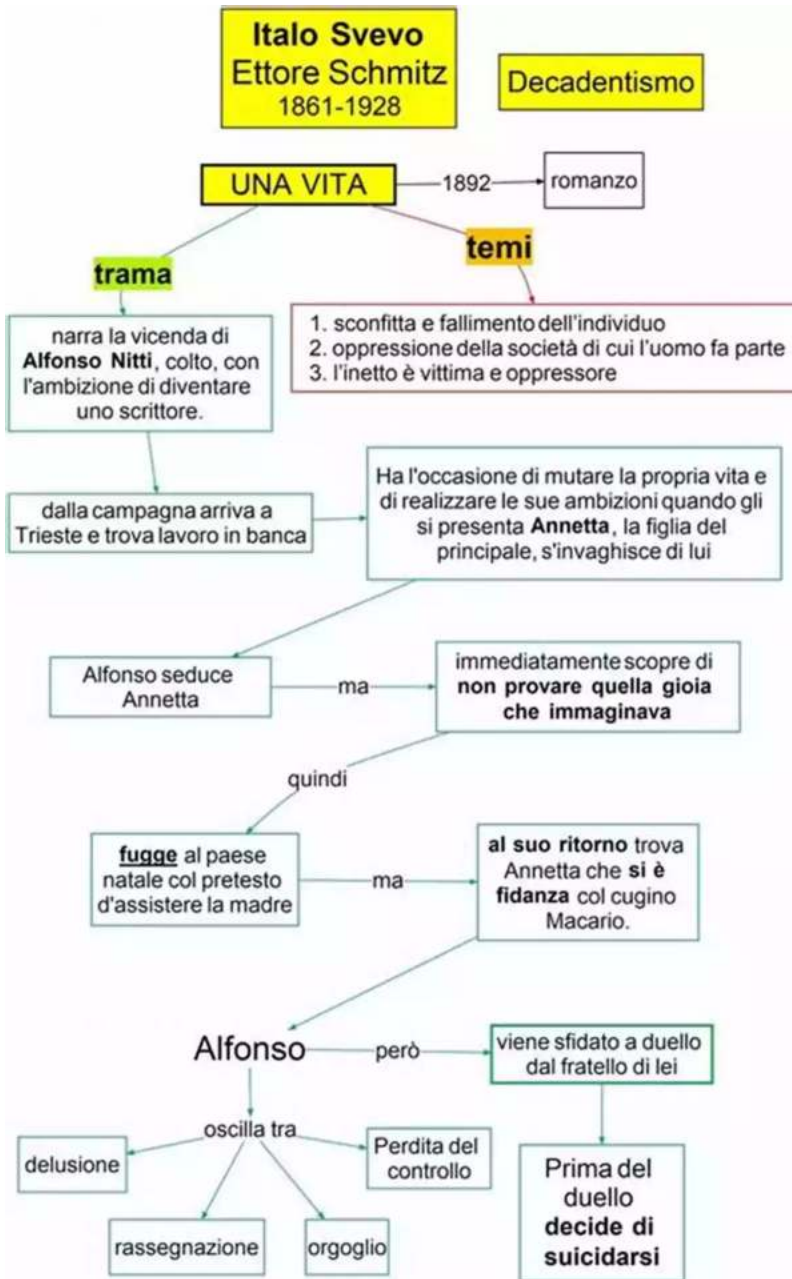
Italo Svevo
Ettore Schmitz
1861-1928

Decadentismo

UNA VITA

1892

romanzo

trama

temi

1. sconfitta e fallimento dell'individuo
2. oppressione della società di cui l'uomo fa parte
3. l'inetto è vittima e oppressore

narra la vicenda di Alfonso Nitti, colto, con l'ambizione di diventare uno scrittore.

dalla campagna arriva a Trieste e trova lavoro in banca

Ha l'occasione di mutare la propria vita e di realizzare le sue ambizioni quando gli si presenta Annetta, la figlia del principale, s'invaghisce di lui

Alfonso seduce Annetta

ma

immediatamente scopre di non provare quella gioia che immaginava

quindi

fugge al paese natale col pretesto d'assistere la madre

ma

al suo ritorno trova Annetta che si è fidanza col cugino Macario.

Alfonso

però

viene sfidato a duello dal fratello di lei

oscilla tra

delusione

Perdita del controllo

rassegnazione

orgoglio

Prima del duello decide di suicidarsi